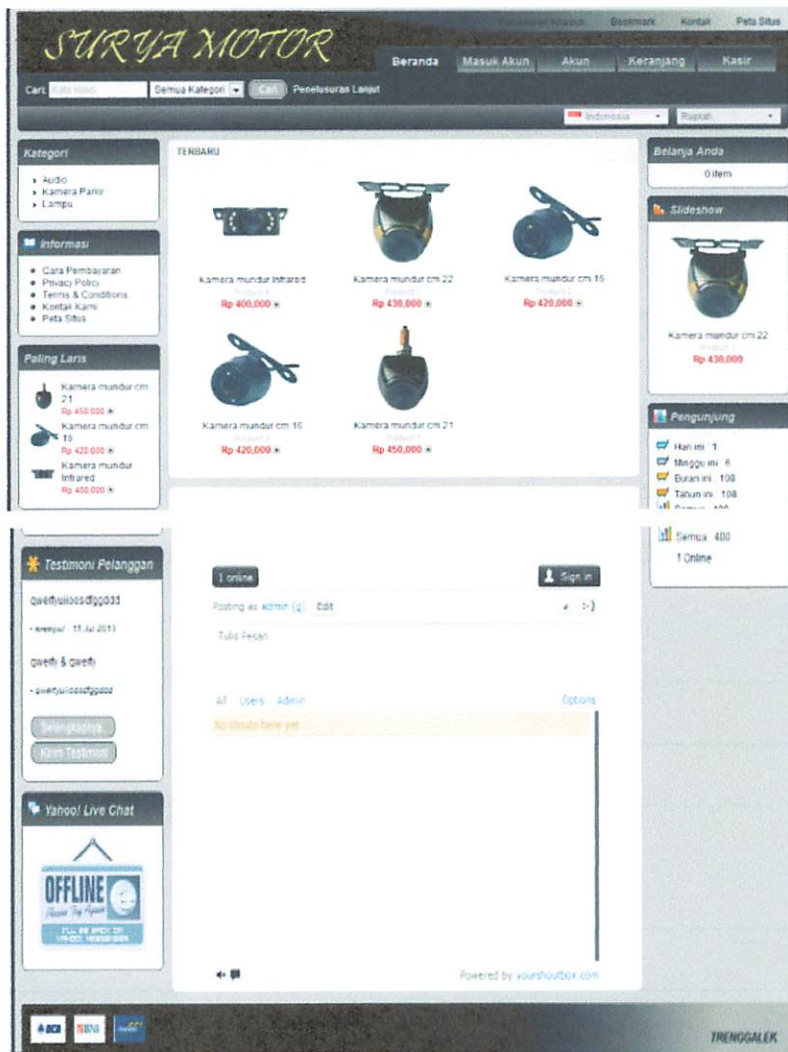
Bookmark Kontak Peta Situs

SURYA MOTOR

Beranda Masuk Akun Akun Keranjang Kasir

Cari: Semua Kategori Cari Penelusuran Lanjut

Indonesia Rupiah

Kategori
Audio
Kamera Parkir
Lampu

Informasi
Cara Pembayaran
Privacy Policy
Terms & Conditions
Kontak Kami
Peta Situs

Paling Laris
Kamera mundur cm 21
Rp 450,000
Kamera mundur cm 16
Rp 420,000
Kamera mundur Infrared
Rp 400,000

TERBARU

Kamera mundur Infrared
Rp 400,000

Kamera mundur cm 22
Rp 430,000

Kamera mundur cm 16
Rp 420,000

Kamera mundur cm 16
Rp 420,000

Kamera mundur cm 21
Rp 450,000

Belanja Anda
0 item

Slideshow
Kamera mundur cm 22
Rp 430,000

Pengunjung
Hari ini 1
Minggu ini 6
Bulan ini 108
Tahun ini 108
Semua 400
1 Online

Testimoni Pelanggan
qwertyuioosdfggddd
- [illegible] 18 Jul 2013
qwerty & qwerty
- qwertyuioosdfggddd
Selengkapnya
Kirim Testimoni

Yahoo! Live Chat
OFFLINE
Please Try Again
I'LL BE BACK ON YAHOO! MESSENGER

1 online
Sign in
Posting as admin (g) Edit
Tulis Pesan
All Users Admin Options
No shouts here yet
Powered by yourshoutbox.com

BCA BNI

TRENGGALEK